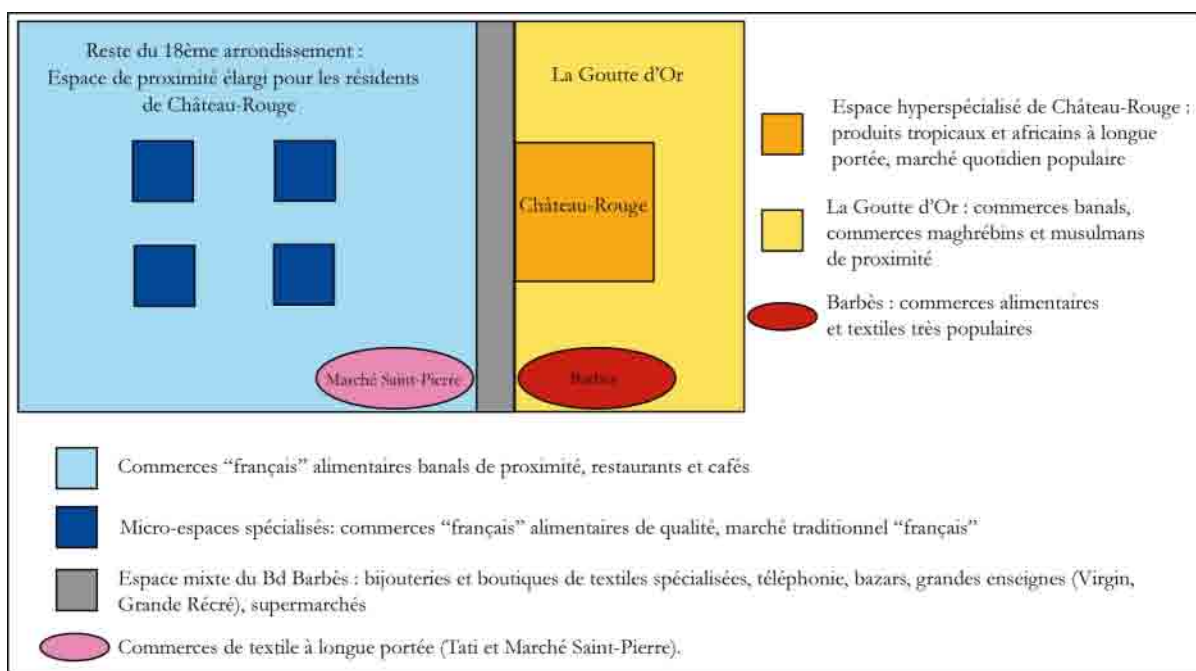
Reste du 18ème arrondissement : Espace de proximité élargi pour les résidents de Château-Rouge

La Goutte d'Or

Château-Rouge

Marché Saint-Pierre

Barbès

Espace hyperspécialisé de Château-Rouge : produits tropicaux et africains à longue portée, marché quotidien populaire

La Goutte d'Or : commerces banals, commerces maghrébins et musulmans de proximité

Barbès : commerces alimentaires et textiles très populaires

Commerces "français" alimentaires banals de proximité, restaurants et cafés

Micro-espaces spécialisés: commerces "français" alimentaires de qualité, marché traditionnel "français"

Espace mixte du Bd Barbès : bijouteries et boutiques de textiles spécialisées, téléphonie, bazars, grandes enseignes (Virgin, Grande Récré), supermarchés

Commerces de textile à longue portée (Tati et Marché Saint-Pierre).